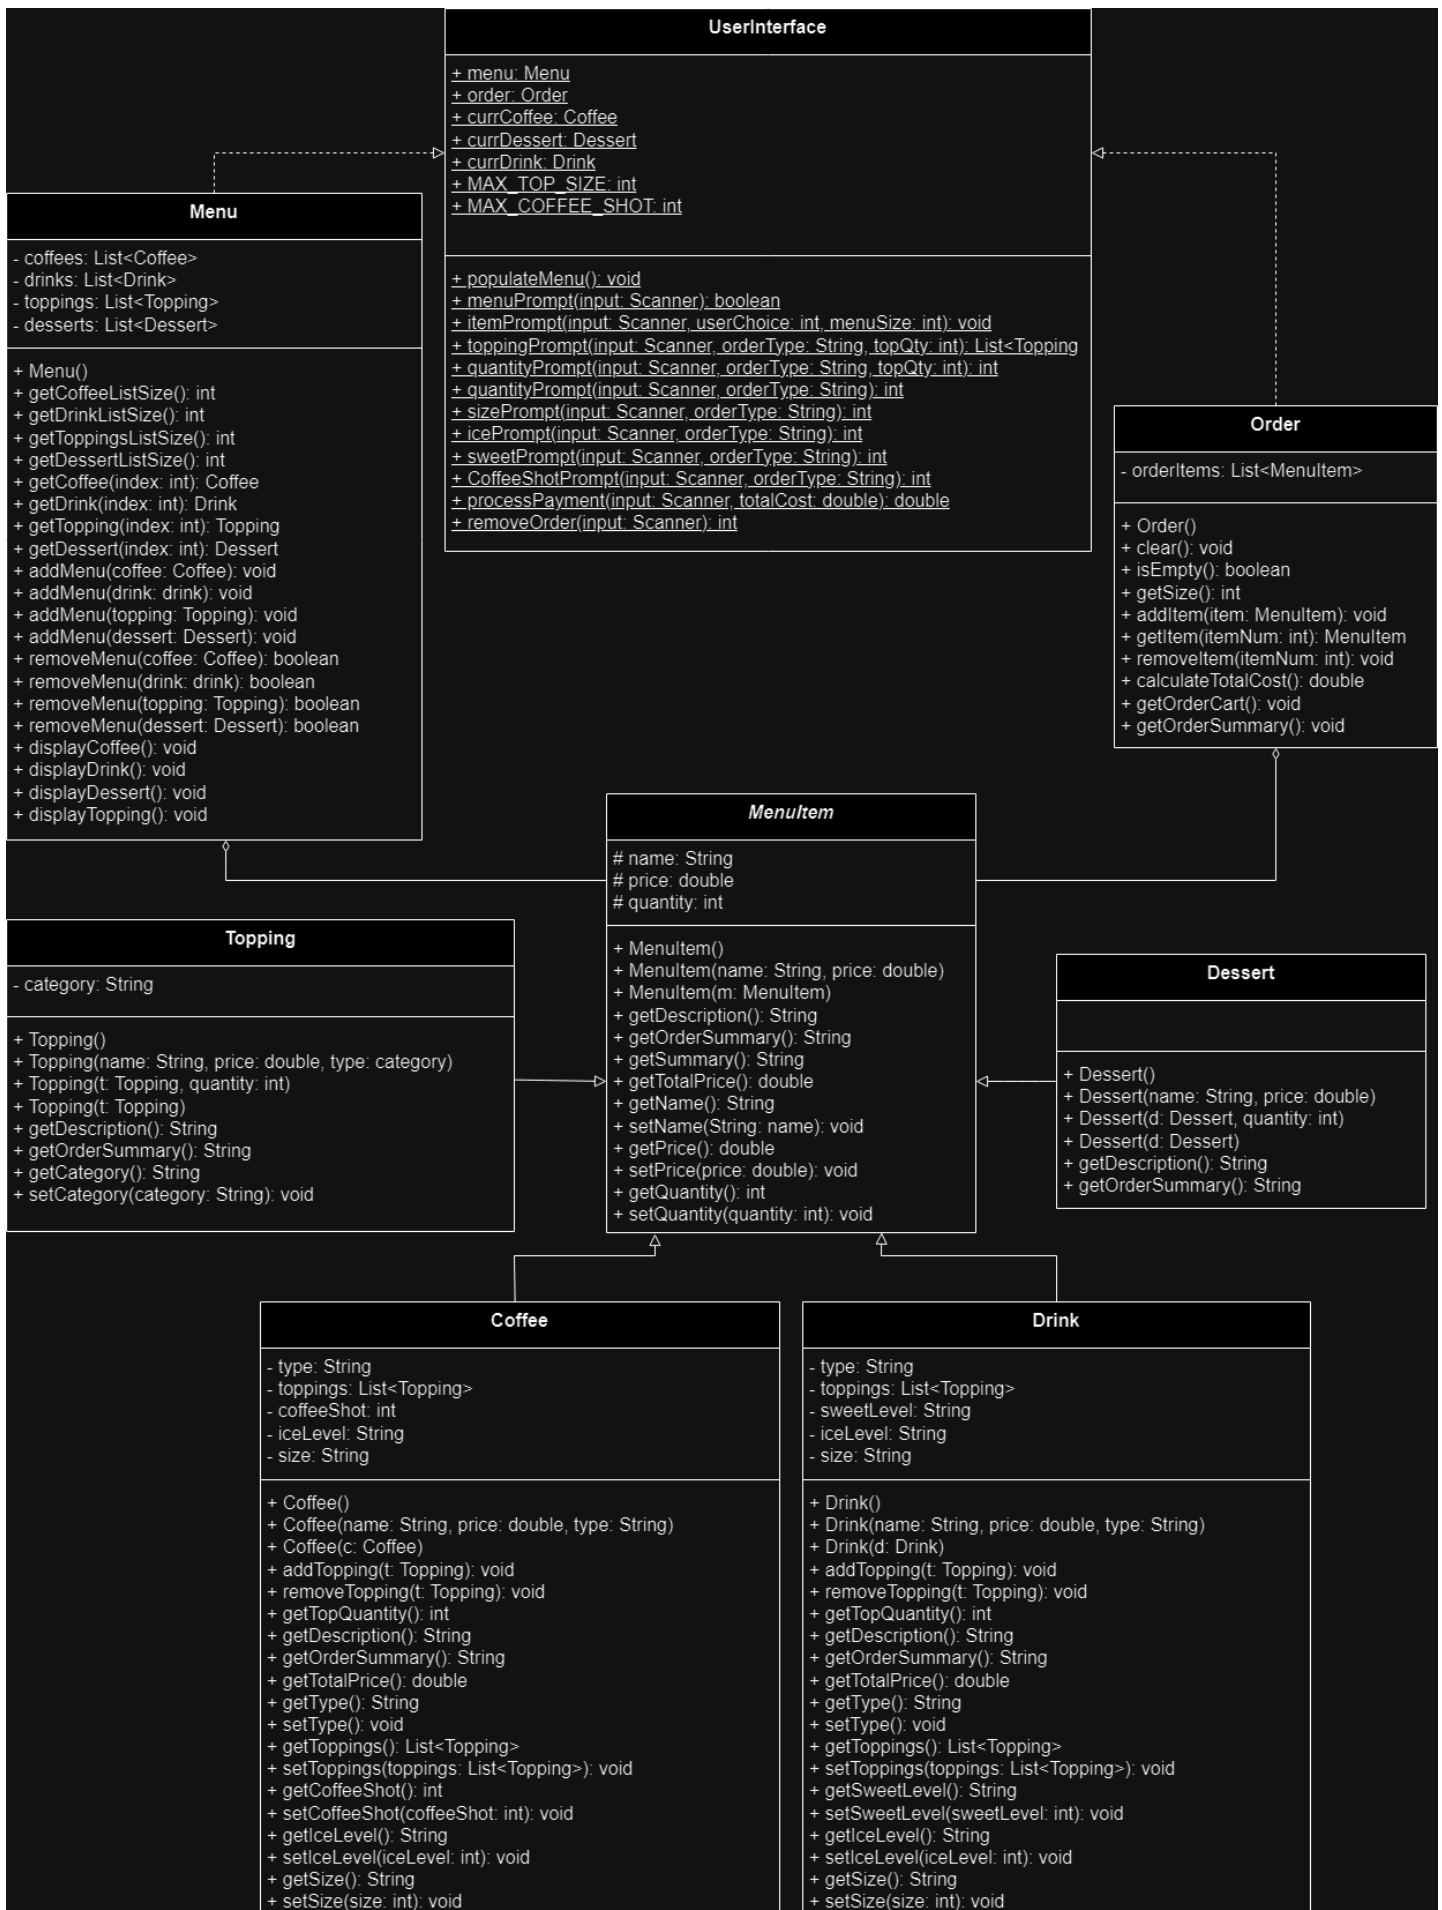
UserInterface

+ menu: Menu
+ order: Order
+ currCoffee: Coffee
+ currDessert: Dessert
+ currDrink: Drink
+ MAX_TOP_SIZE: int
+ MAX_COFFEE_SHOT: int

+ populateMenu(): void
+ menuPrompt(input: Scanner): boolean
+ itemPrompt(input: Scanner, userChoice: int, menuSize: int): void
+ toppingPrompt(input: Scanner, orderType: String, topQty: int): List<Topping
+ quantityPrompt(input: Scanner, orderType: String, topQty: int): int
+ quantityPrompt(input: Scanner, orderType: String): int
+ sizePrompt(input: Scanner, orderType: String): int
+ icePrompt(input: Scanner, orderType: String): int
+ sweetPrompt(input: Scanner, orderType: String): int
+ CoffeeShotPrompt(input: Scanner, orderType: String): int
+ processPayment(input: Scanner, totalCost: double): double
+ removeOrder(input: Scanner): int

Menu

- coffees: List<Coffee>
- drinks: List<Drink>
- toppings: List<Topping>
- desserts: List<Dessert>

+ Menu()
+ getCoffeeListSize(): int
+ getDrinkListSize(): int
+ getToppingsListSize(): int
+ getDessertListSize(): int
+ getCoffee(index: int): Coffee
+ getDrink(index: int): Drink
+ getTopping(index: int): Topping
+ getDessert(index: int): Dessert
+ addMenu(coffee: Coffee): void
+ addMenu(drink: drink): void
+ addMenu(topping: Topping): void
+ addMenu(dessert: Dessert): void
+ removeMenu(coffee: Coffee): boolean
+ removeMenu(drink: drink): boolean
+ removeMenu(topping: Topping): boolean
+ removeMenu(dessert: Dessert): boolean
+ displayCoffee(): void
+ displayDrink(): void
+ displayDessert(): void
+ displayTopping(): void

Order

- orderItems: List<MenuItem>

+ Order()
+ clear(): void
+ isEmpty(): boolean
+ getSize(): int
+ addItem(item: MenuItem): void
+ getItem(itemNum: int): MenuItem
+ removeItem(itemNum: int): void
+ calculateTotalCost(): double
+ getOrderCart(): void
+ getOrderSummary(): void

MenuItem

# name: String
# price: double
# quantity: int

+ MenuItem()
+ MenuItem(name: String, price: double)
+ MenuItem(m: MenuItem)
+ getDescription(): String
+ getOrderSummary(): String
+ getSummary(): String
+ getTotalPrice(): double
+ getName(): String
+ setName(String: name): void
+ getPrice(): double
+ setPrice(price: double): void
+ getQuantity(): int
+ setQuantity(quantity: int): void

Topping

- category: String

+ Topping()
+ Topping(name: String, price: double, type: category)
+ Topping(t: Topping, quantity: int)
+ Topping(t: Topping)
+ getDescription(): String
+ getOrderSummary(): String
+ getCategory(): String
+ setCategory(category: String): void

Dessert

+ Dessert()
+ Dessert(name: String, price: double)
+ Dessert(d: Dessert, quantity: int)
+ Dessert(d: Dessert)
+ getDescription(): String
+ getOrderSummary(): String

Coffee

- type: String
- toppings: List<Topping>
- coffeeShot: int
- iceLevel: String
- size: String

+ Coffee()
+ Coffee(name: String, price: double, type: String)
+ Coffee(c: Coffee)
+ addTopping(t: Topping): void
+ removeTopping(t: Topping): void
+ getTopQuantity(): int
+ getDescription(): String
+ getOrderSummary(): String
+ getTotalPrice(): double
+ getType(): String
+ setType(): void
+ getToppings(): List<Topping>
+ setToppings(toppings: List<Topping>): void
+ getCoffeeShot(): int
+ setCoffeeShot(coffeeShot: int): void
+ getIceLevel(): String
+ setIceLevel(iceLevel: int): void
+ getSize(): String
+ setSize(size: int): void

Drink

- type: String
- toppings: List<Topping>
- sweetLevel: String
- iceLevel: String
- size: String

+ Drink()
+ Drink(name: String, price: double, type: String)
+ Drink(d: Drink)
+ addTopping(t: Topping): void
+ removeTopping(t: Topping): void
+ getTopQuantity(): int
+ getDescription(): String
+ getOrderSummary(): String
+ getTotalPrice(): double
+ getType(): String
+ setType(): void
+ getToppings(): List<Topping>
+ setToppings(toppings: List<Topping>): void
+ getSweetLevel(): String
+ setSweetLevel(sweetLevel: int): void
+ getIceLevel(): String
+ setIceLevel(iceLevel: int): void
+ getSize(): String
+ setSize(size: int): void